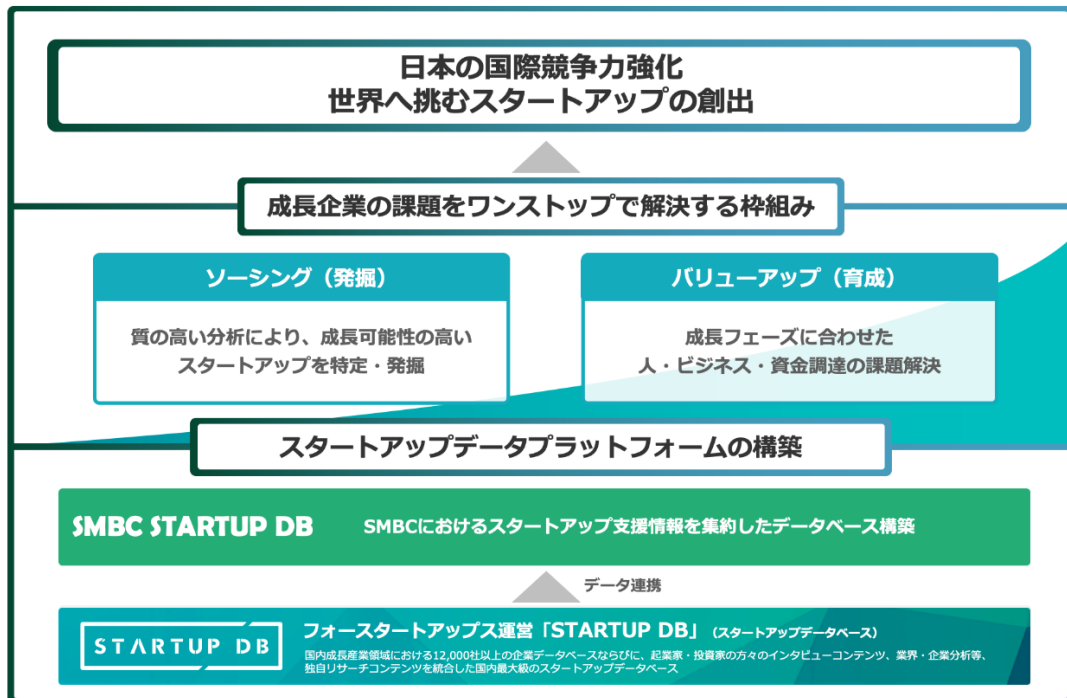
日本の国際競争力強化
世界へ挑むスタートアップの創出

成長企業の課題をワンストップで解決する枠組み

ソーシング（発掘）

質の高い分析により、成長可能性の高いスタートアップを特定・発掘

バリューアップ（育成）

成長フェーズに合わせた
人・ビジネス・資金調達の課題解決

スタートアップデータプラットフォームの構築

SMBC STARTUP DB

SMBCにおけるスタートアップ支援情報を集約したデータベース構築

データ連携

STARTUP DB

フォースタートアップス運営「STARTUP DB」（スタートアップデータベース）

国内成長産業領域における12,000社以上の企業データベースならびに、起業家・投資家の方々のインタビューコンテンツ、業界・企業分析等、独自リサーチコンテンツを統合した国内最大級のスタートアップデータベース